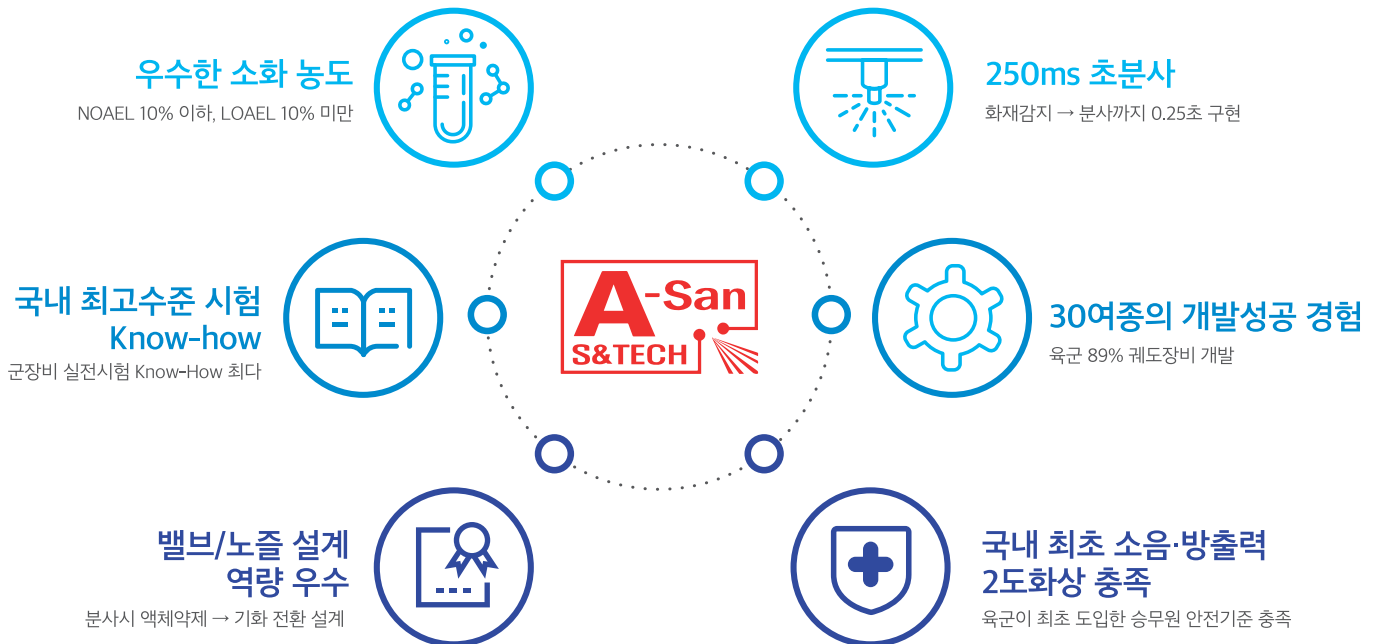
우수한 소화 농도

NOAEL 10% 이하, LOAEL 10% 미만

250ms 초분사

화재감지 → 분사까지 0.25초 구현

국내 최고수준 시험 Know-how

군장비 실전시험 Know-How 최다

A-San S&TECH

30여종의 개발성공 경험

육군 89% 궤도장비 개발

밸브/노즐 설계 역량 우수

분사시 액체약제 → 기화 전환 설계

국내 최초 소음·방출력 2도화상 충족

육군이 최초 도입한 승무원 안전기준 충족